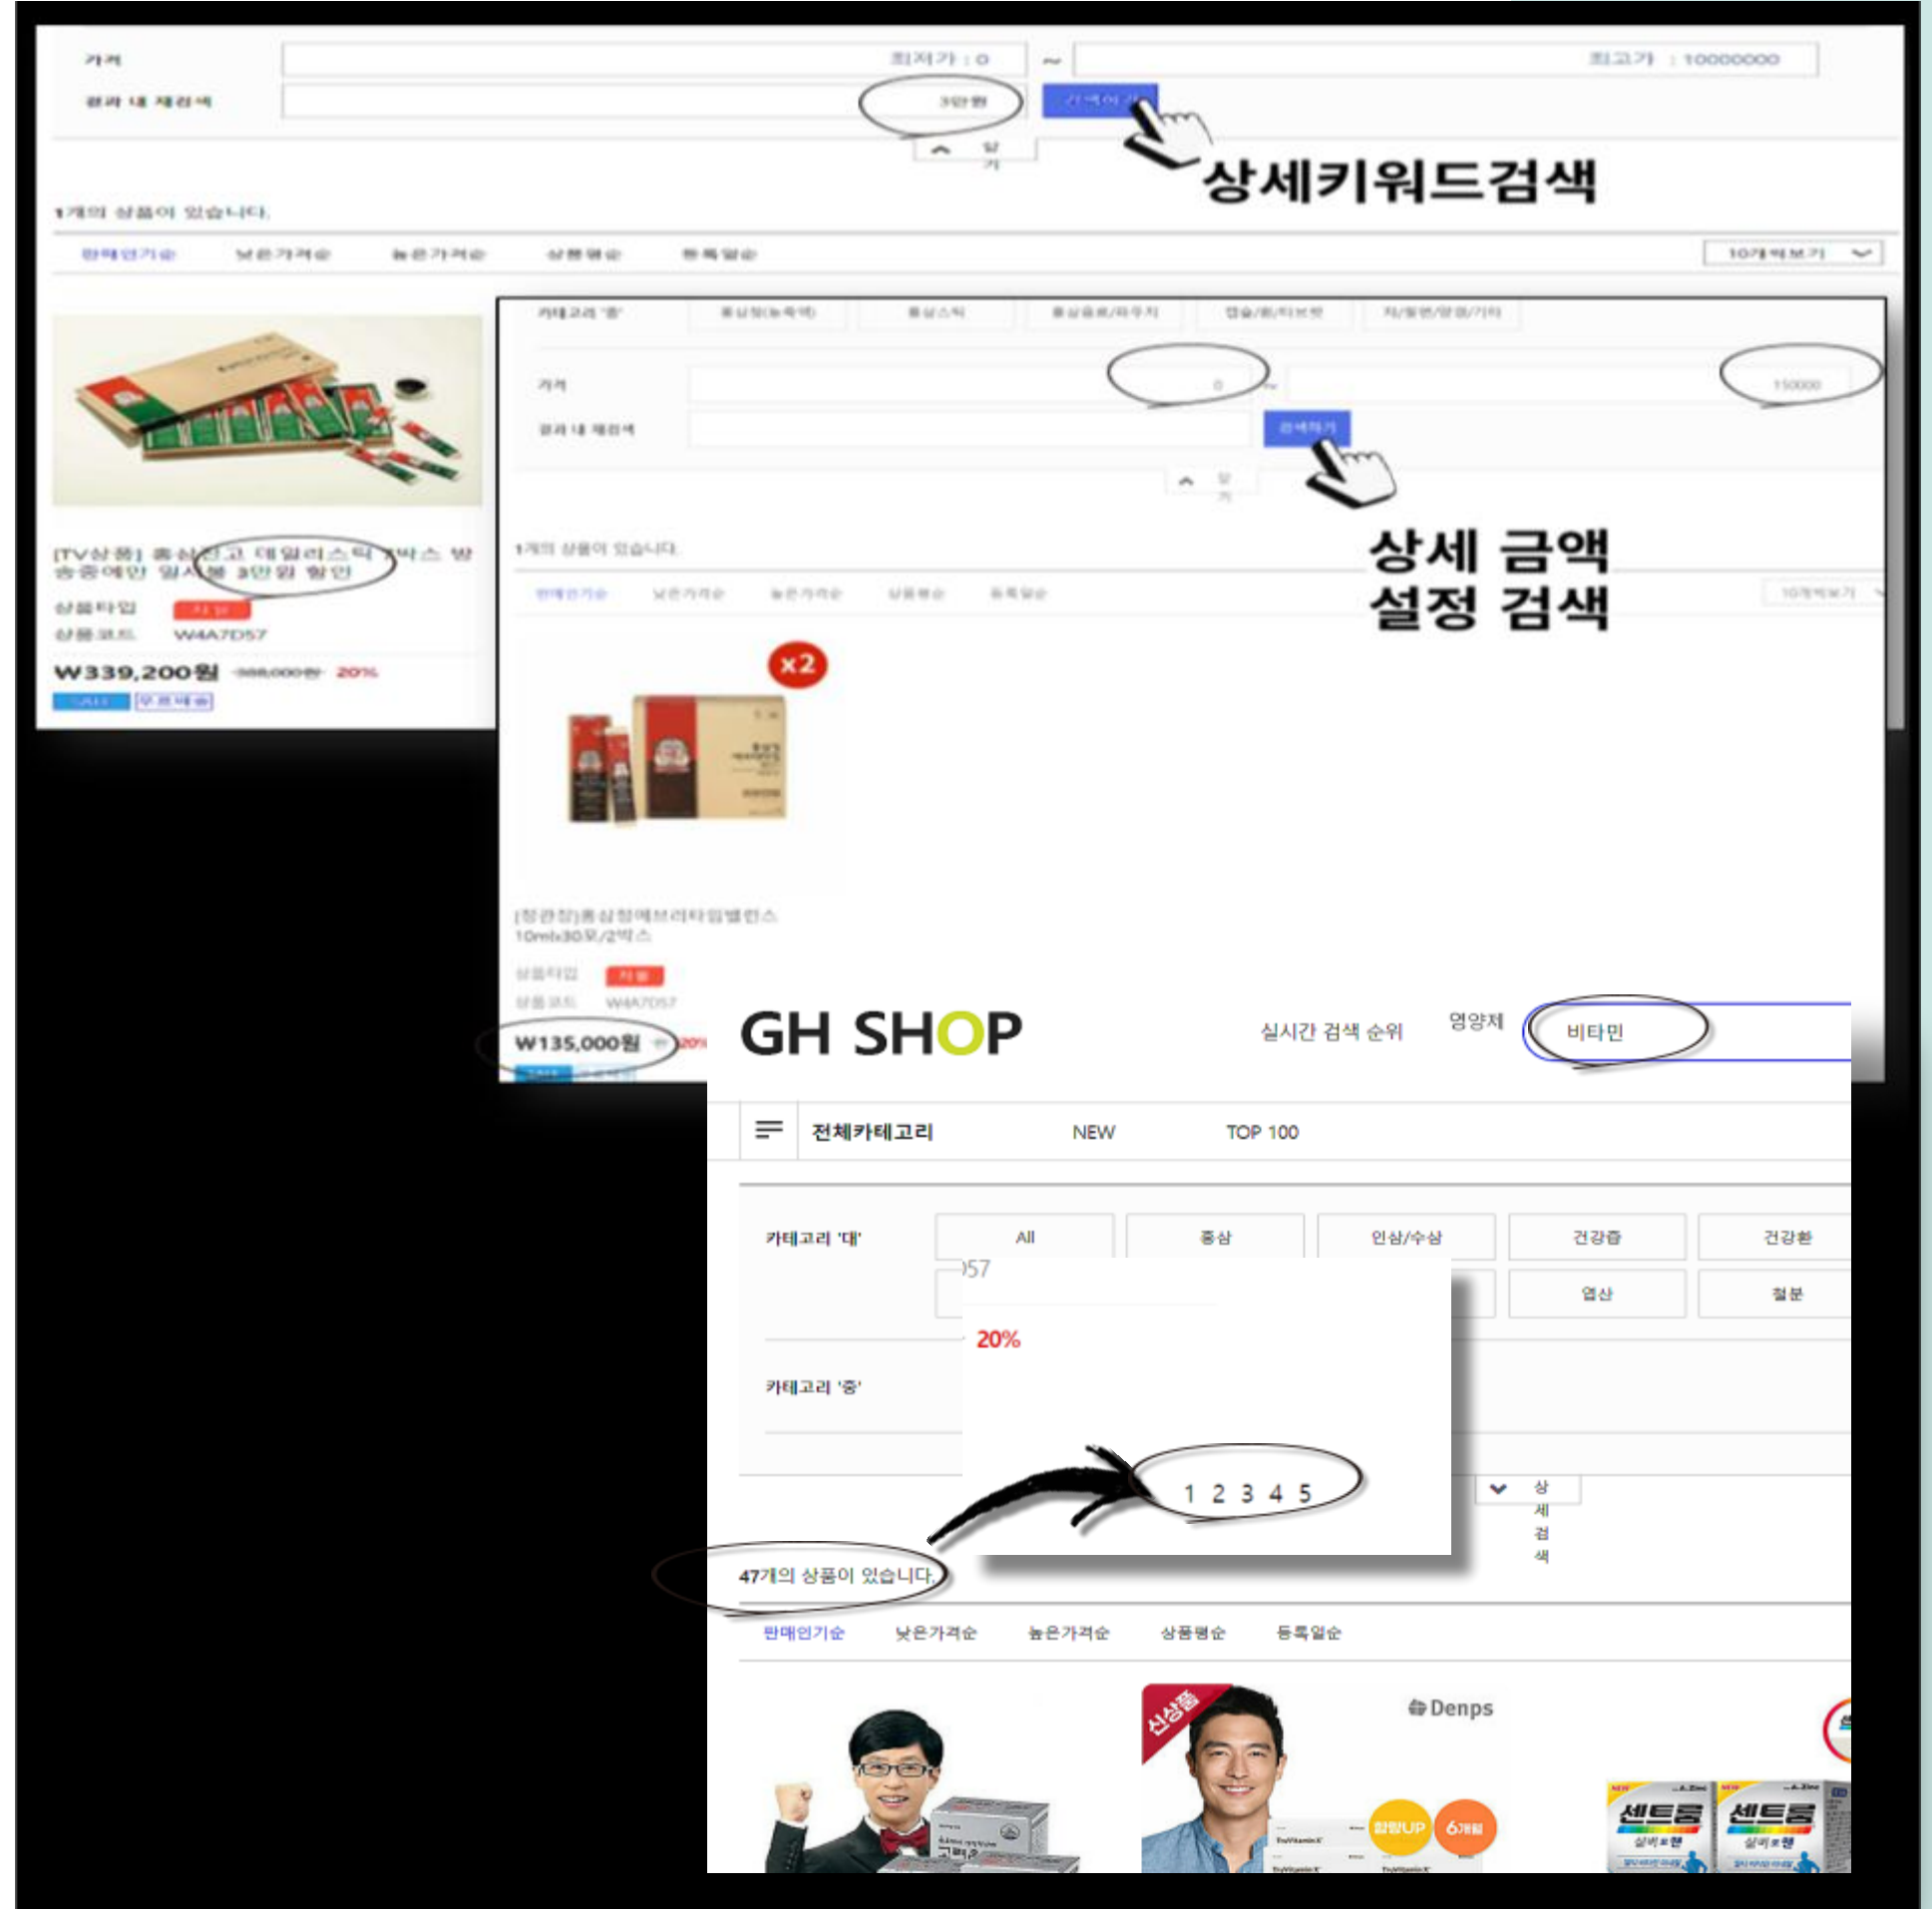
가격
최저가 : 0
~
최고가 : 10000000
결과 내 재검색
3만원
검색하기
상세키워드검색
1개의 상품이 있습니다.
판매인기순 낮은가격순 높은가격순 상품평순 등록일순
10개씩보기

[TV상품] 홍삼정고 데일리스틱 1박스 방송중에만 일시불 3만원 할인
상품타입
상품코드 W4A7D57
W339,200원 388,000원 20%

카테고리 '중' 홍삼정(농축액) 홍삼스틱 홍삼음료/파우치 캡슐/환/타브렛 차/절편/양갱/기타
가격
0
~
150000
결과 내 재검색
검색하기
1개의 상품이 있습니다.
상세 금액 설정 검색
판매인기순 낮은가격순 높은가격순 상품평순 등록일순
10개씩보기
x2
[정관장]홍삼정에브리타임밸런스 10mlx30포/2박스
상품타입
상품코드 W4A7D57
W135,000원 20%

GH SHOP
실시간 검색 순위
영양제
비타민
전체카테고리 NEW TOP 100
카테고리 '대' All 홍삼 인삼/수삼 건강즙 건강환
엽산 철분
57
20%
카테고리 '중'
1 2 3 4 5
상세검색
47개의 상품이 있습니다.
판매인기순 낮은가격순 높은가격순 상품평순 등록일순
신상품
Denps
함량UP 6개월
센트룸 센트룸